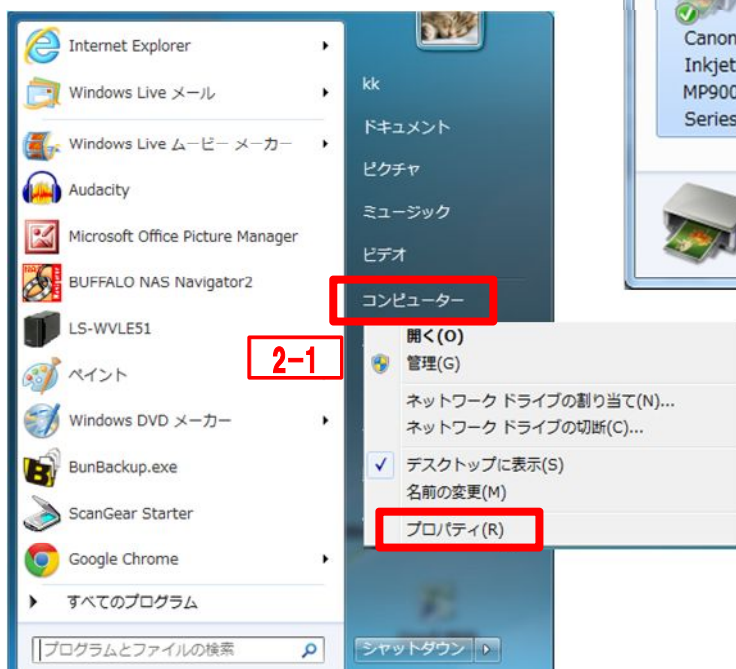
Internet Explorer
Windows Live メール
Windows Live ムービー メーカー
Audacity
Microsoft Office Picture Manager
BUFFALO NAS Navigator2
LS-WVLE51
ペイント
Windows DVD メーカー
BunBackup.exe
ScanGear Starter
Google Chrome
すべてのプログラム
プログラムとファイルの検索

kk
ドキュメント
ピクチャ
ミュージック
ビデオ
コンピューター
シャットダウン

2-1

開く(O)
管理(G)
ネットワーク ドライブの割り当て(N)...
ネットワーク ドライブの切断(C)...
デスクトップに表示(S)
名前の変更(M)
プロパティ(R)

Canon
Inkjet
MP900
Series